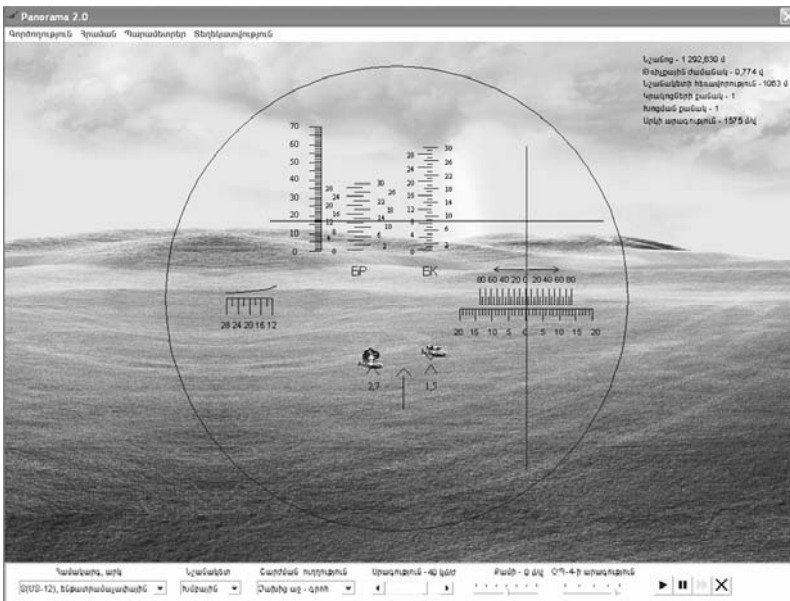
Panorama 2.0

Գործողություն Դիտման Պարամետրեր Տեղեկատվություն

Նշանը - 1 292,830 մ
Թռիչքային ժամանակ - 0,774 վ
Նշանակետի հեռավորություն - 1063 մ
Կրակոցների քանակ - 1
Խոցման քանակ - 1
Արկի արագություն - 1575 մ/վ

70
60
50
40
30
20
10
0

30 28 26 24 22 20 18 16 14 12 10 8 6 4 2

28 24 20 16 12 8 4 0

30 26 22 18 14 10 6 2

БР

БК

80 60 40 20 0 20 40 60 80

20 15 10 5 0 5 10 15 20

28 24 20 16 12

2,7

1,5

Դաժանարկ, արկ
Բ(US-12), ենթատրամաչափային

Նշանակետ
Խոցման

Շարժման ուղղություն
Ձախից աջ - գրոհ

Արագություն - 40 կմ/ժ

Քամի - 0 մ/վ

ՕՊ-4-ի արագություն